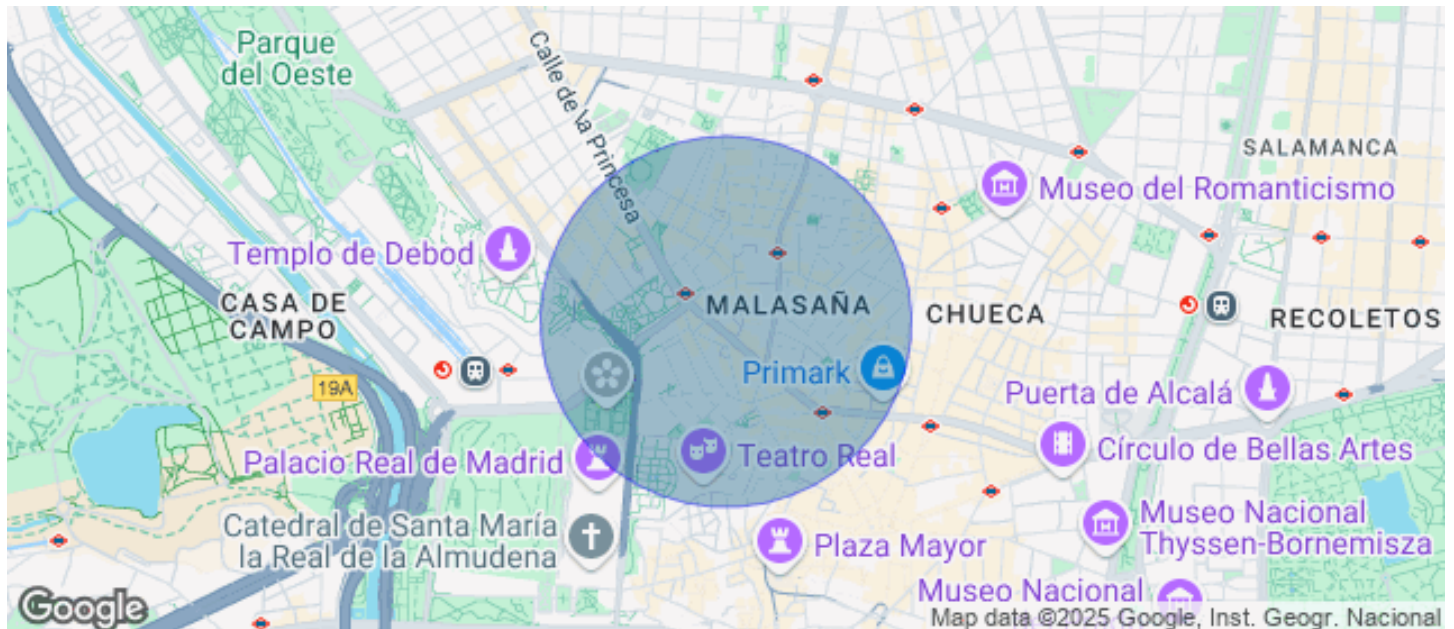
Parque del Oeste

Calle de la Princesa

SALAMANCA

Museo del Romanticismo

Templo de Debod

CASA DE CAMPO

MALASAÑA

CHUECA

RECOLETOS

19A

Primark

Puerta de Alcalá

Círculo de Bellas Artes

Palacio Real de Madrid

Teatro Real

Museo Nacional Thyssen-Bornemisza

Catedral de Santa María la Real de la Almudena

Plaza Mayor

Museo Nacional

Google

Map data ©2025 Google, Inst. Geogr. Nacional